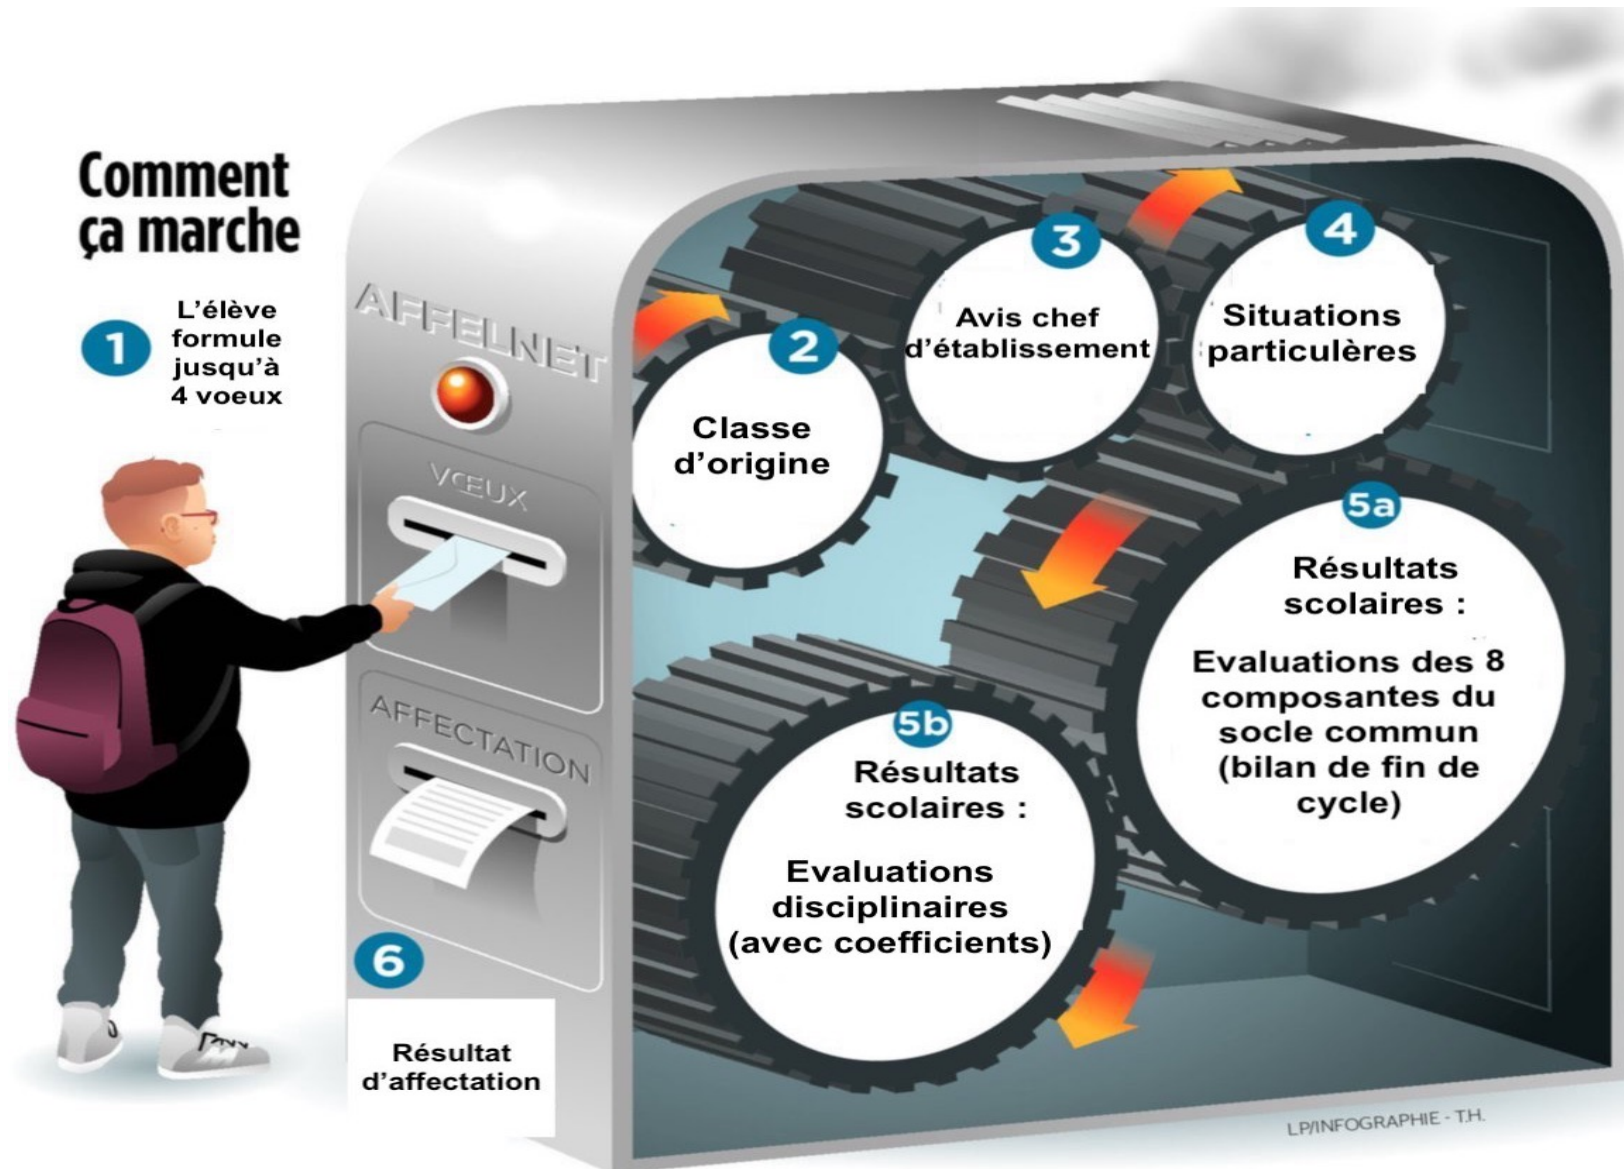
Comment ça marche

1
L'élève formule jusqu'à 4 voeux

AFFELNET

VŒUX

AFFECTATION

2
Classe d'origine

3
Avis chef d'établissement

4
Situations particulères

5a
Résultats scolaires :

Evaluations des 8 composantes du socle commun (bilan de fin de cycle)

5b
Résultats scolaires :

Evaluations disciplinaires (avec coefficients)

6
Résultat d'affectation

LP/INFOGRAPHIE - T.H.